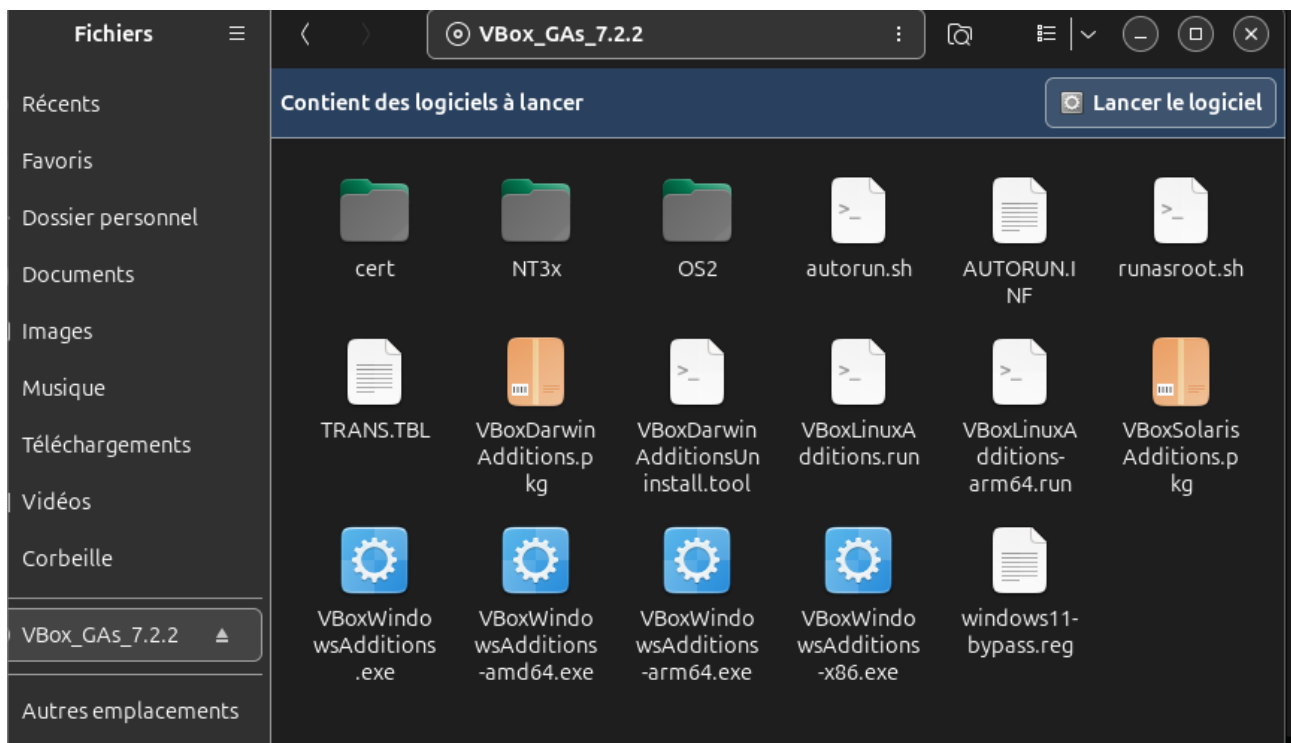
Fichiers

Récents
Favoris
Dossier personnel
Documents
Images
Musique
Téléchargements
Vidéos
Corbeille
VBox_GAs_7.2.2
Autres emplacements

VBox_GAs_7.2.2

Contient des logiciels à lancer
Lancer le logiciel

cert
NT3x
OS2
autorun.sh
AUTORUN.INF
runasroot.sh
TRANS.TBL
VBoxDarwinAdditions.pkg
VBoxDarwinAdditionsUninstall.tool
VBoxLinuxAdditions.run
VBoxLinuxAdditions-arm64.run
VBoxSolarisAdditions.pkg
VBoxWindowsAdditions.exe
VBoxWindowsAdditions-amd64.exe
VBoxWindowsAdditions-arm64.exe
VBoxWindowsAdditions-x86.exe
windows11-bypass.reg